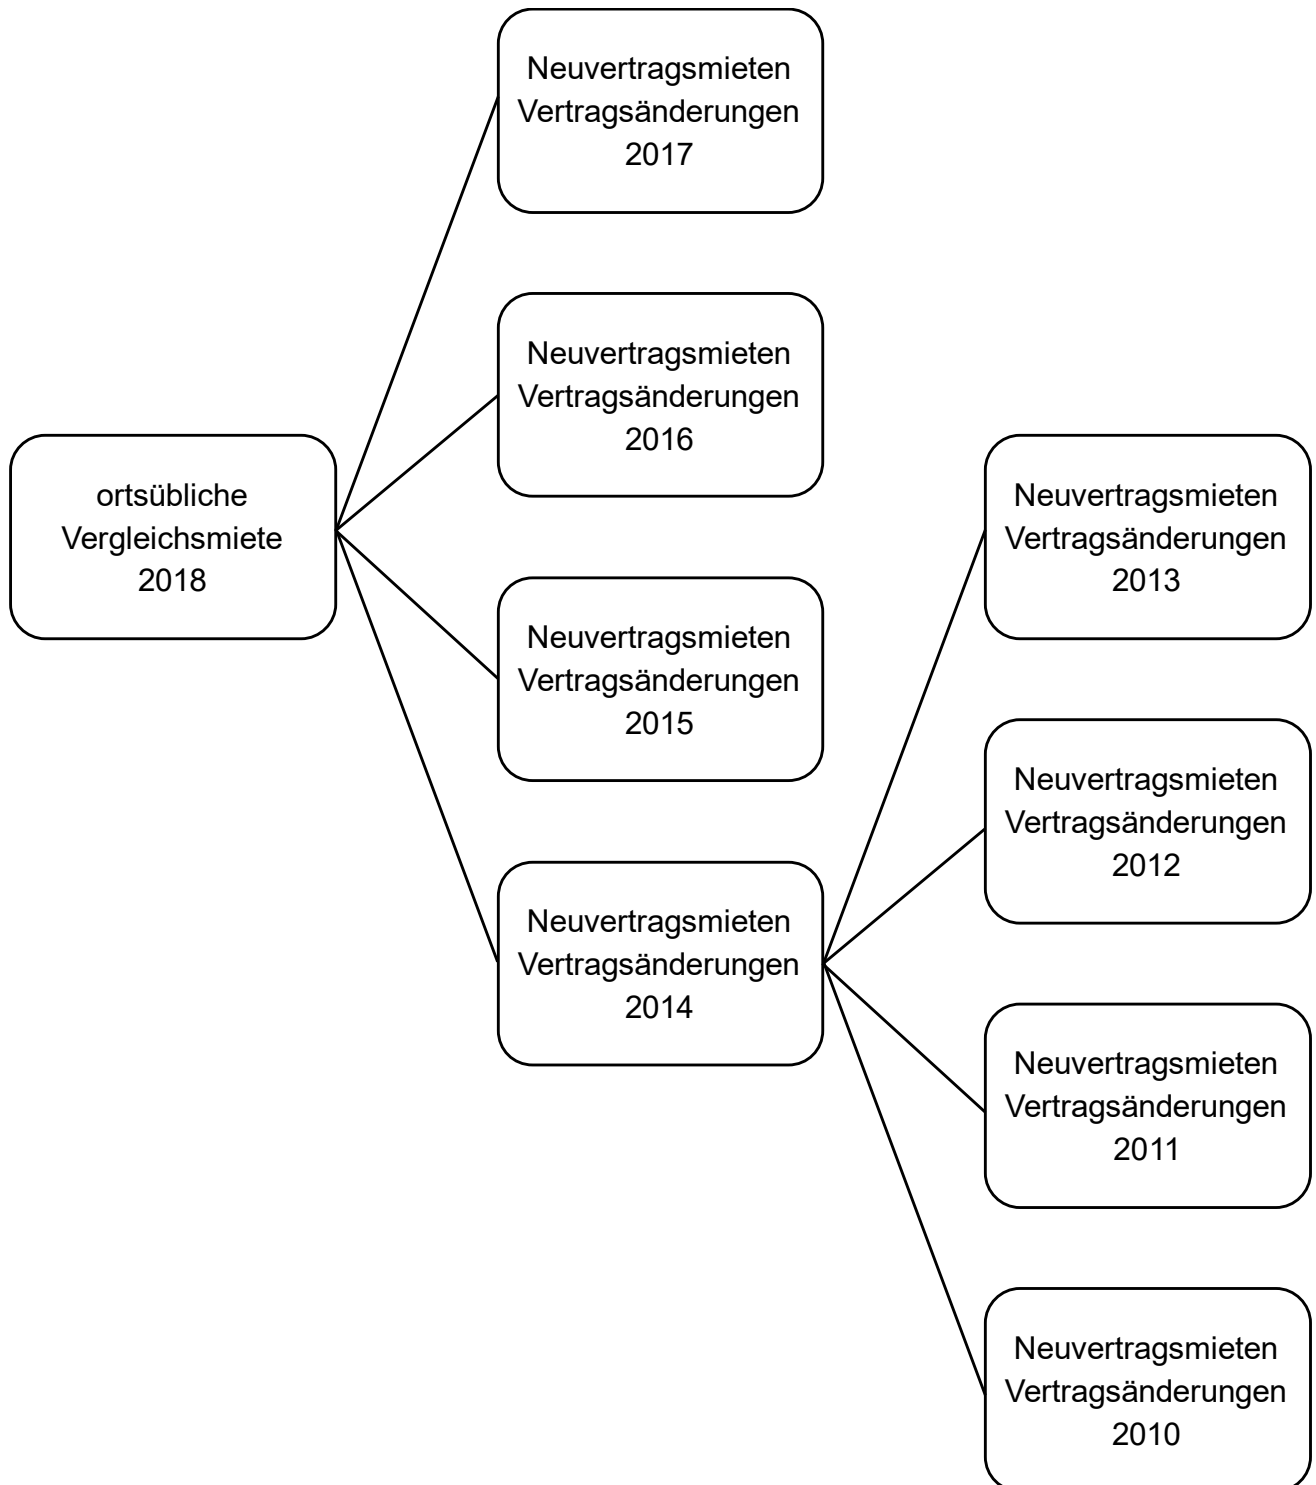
ortsübliche Vergleichsmiete 2018

Neuvertragsmieten Vertragsänderungen 2017

Neuvertragsmieten Vertragsänderungen 2016

Neuvertragsmieten Vertragsänderungen 2015

Neuvertragsmieten Vertragsänderungen 2014

Neuvertragsmieten Vertragsänderungen 2013

Neuvertragsmieten Vertragsänderungen 2012

Neuvertragsmieten Vertragsänderungen 2011

Neuvertragsmieten Vertragsänderungen 2010